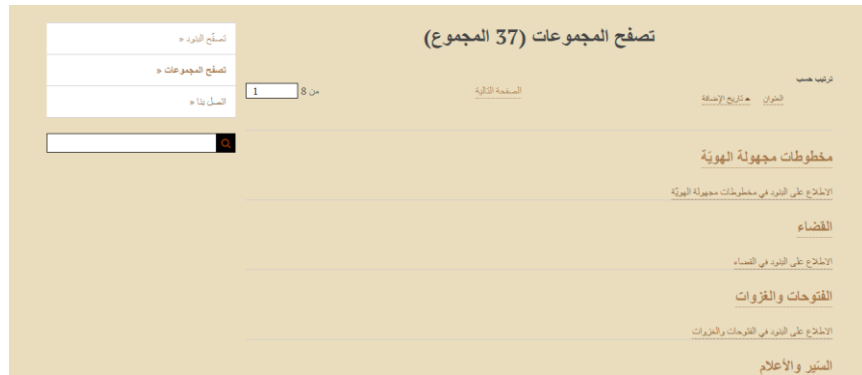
تصفح المجموعات (37 المجموع)

ترتيب حسب

العنوان ▲ تاريخ الإضافة

الصفحة التالية

1 من 8

مخطوطات مجهولة الهويّة

الاطلاع على البنود في مخطوطات مجهولة الهويّة

القضاء

الاطلاع على البنود في القضاء

الفتوحات والغزوات

الاطلاع على البنود في الفتوحات والغزوات

السّير والأعلام

تصفّح البنود «

تصفح المجموعات «

اتصل بنا «